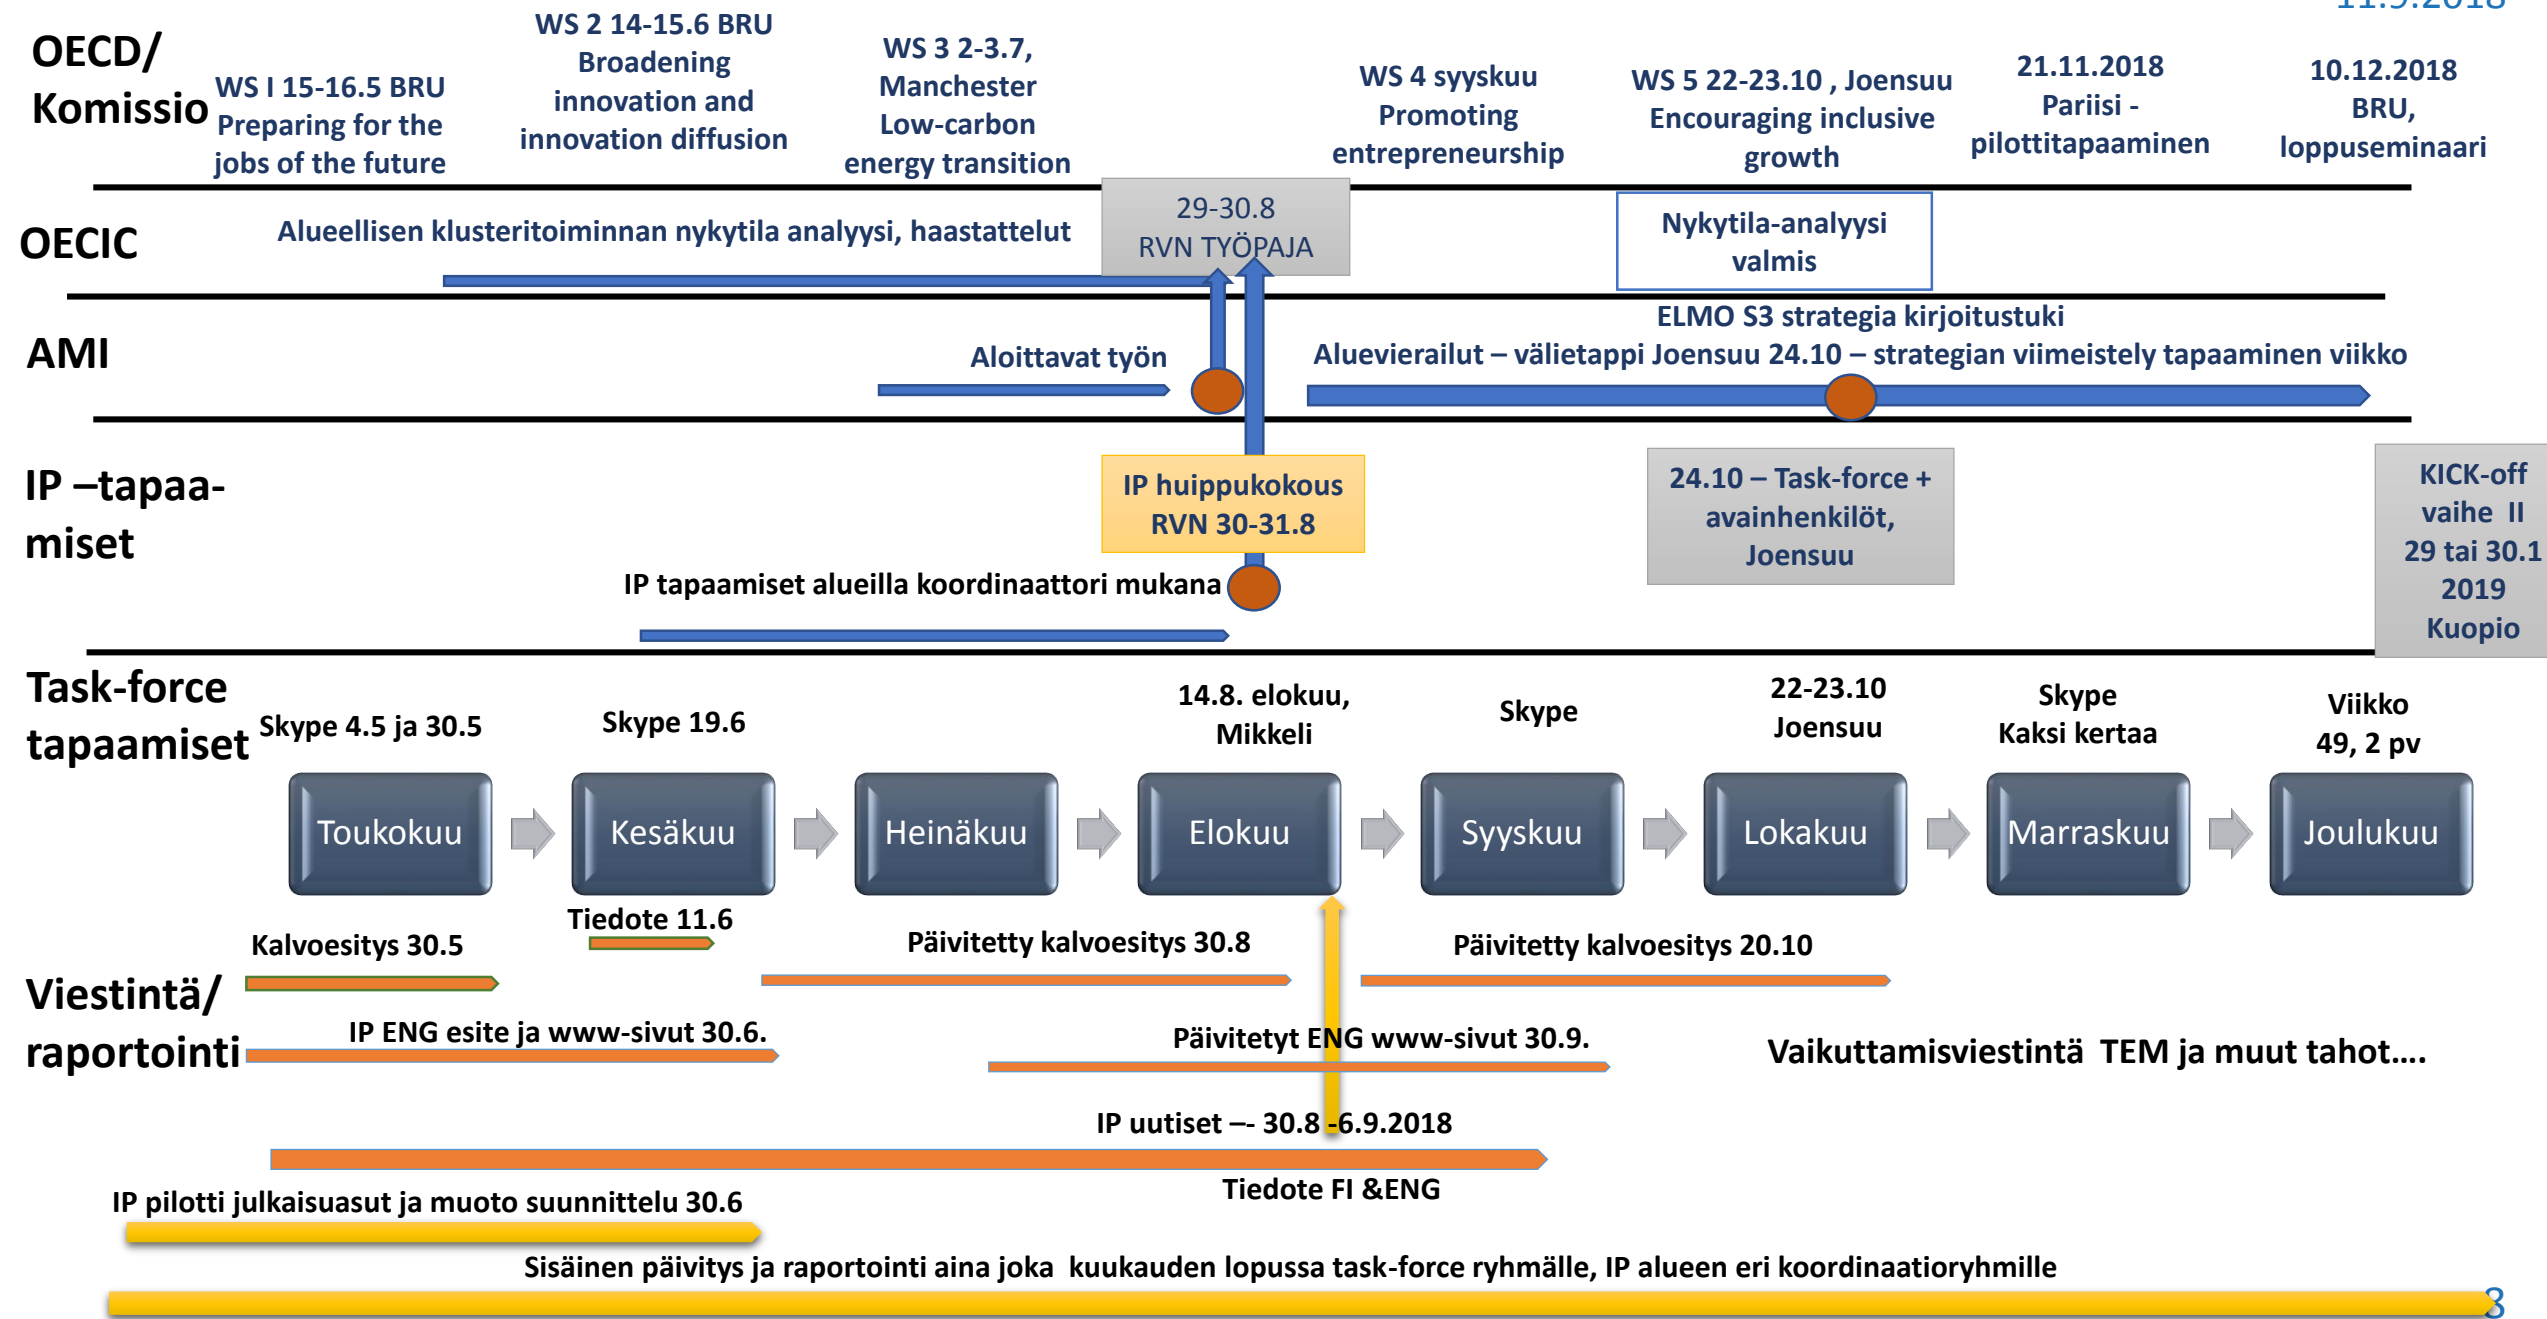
11.9.2018

OECD/ Komissio

WS I 15-16.5 BRU Preparing for the jobs of the future

WS 2 14-15.6 BRU Broadening innovation and innovation diffusion

WS 3 2-3.7, Manchester Low-carbon energy transition

WS 4 syyskuu Promoting entrepreneurship

WS 5 22-23.10 , Joensuu Encouraging inclusive growth

21.11.2018 Pariisi - pilottitapaaminen

10.12.2018 BRU, loppuseminaari

OECIC

Alueellisen klusteritoiminnan nykytila analyysi, haastattelut

29-30.8 RVN TYÖPAJA

Nykytila-analyysi valmis

AMI

Aloittavat työn

ELMO S3 strategia kirjoitustuki

Aluevierailut – välietappi Joensuu 24.10 – strategian viimeistely tapaaminen viikko

IP –tapaa- miset

IP huippukokous RVN 30-31.8

24.10 – Task-force + avainhenkilöt, Joensuu

KICK-off vaihe II 29 tai 30.1 2019 Kuopio

IP tapaamiset alueilla koordinaattori mukana

Task-force tapaamiset

Skype 4.5 ja 30.5

Skype 19.6

14.8. elokuu, Mikkeli

Skype

22-23.10 Joensuu

Skype Kaksi kertaa

Viikko 49, 2 pv

Toukokuu

Kesäkuu

Heinäkuu

Elokuu

Syyskuu

Lokakuu

Marraskuu

Joulukuu

Tiedote 11.6

Kalvoesitys 30.5

Päivitetty kalvoesitys 30.8

Päivitetty kalvoesitys 20.10

Viestintä/ raportointi

IP ENG esite ja www-sivut 30.6.

Päivitetyt ENG www-sivut 30.9.

Vaikuttamisviestintä TEM ja muut tahot….

IP uutiset –- 30.8 -6.9.2018

Tiedote FI &ENG

IP pilotti julkaisuasut ja muoto suunnittelu 30.6

Sisäinen päivitys ja raportointi aina joka kuukauden lopussa task-force ryhmälle, IP alueen eri koordinaatioryhmille

3